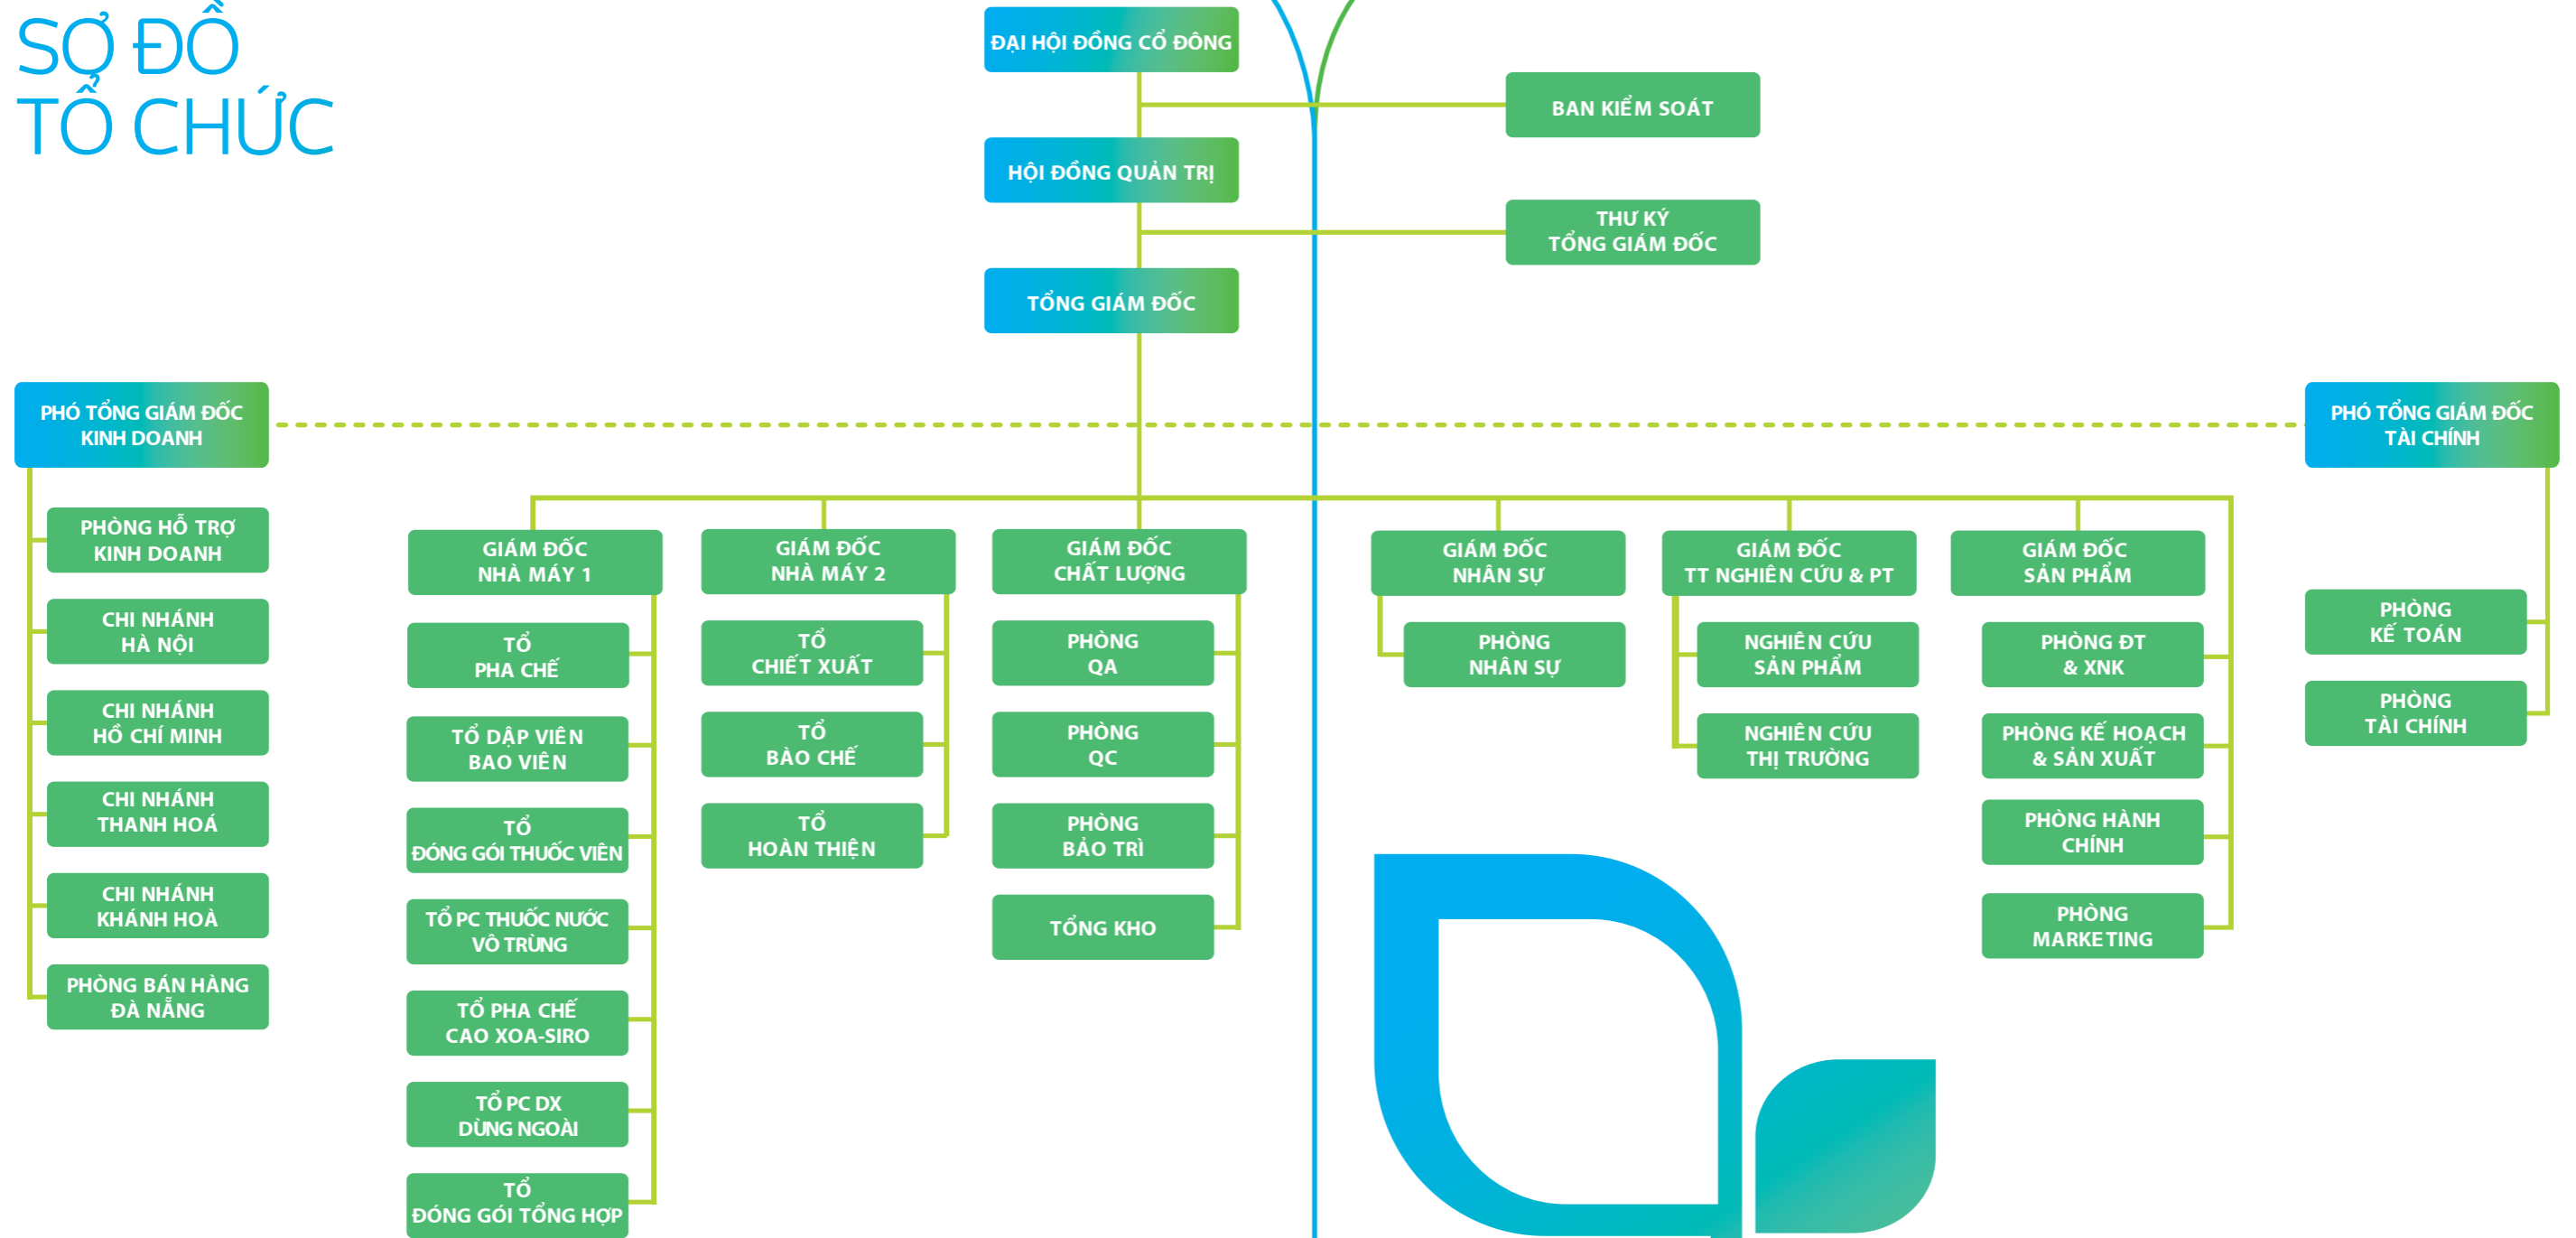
SƠ ĐỒ TỔ CHỨC

ĐẠI HỘI ĐỒNG CỔ ĐÔNG

BAN KIỂM SOÁT

HỘI ĐỒNG QUẢN TRỊ

THƯ KÝ TỔNG GIÁM ĐỐC

TỔNG GIÁM ĐỐC

PHÓ TỔNG GIÁM ĐỐC KINH DOANH

PHÓ TỔNG GIÁM ĐỐC TÀI CHÍNH

PHÒNG HỖ TRỢ KINH DOANH

CHI NHÁNH HÀ NỘI

CHI NHÁNH HỒ CHÍ MINH

CHI NHÁNH THANH HOÁ

CHI NHÁNH KHÁNH HOÀ

PHÒNG BÁN HÀNG ĐÀ NẴNG

GIÁM ĐỐC NHÀ MÁY 1

TỔ PHA CHẾ

TỔ DẬP VIÊN BAO VIÊN

TỔ ĐÓNG GÓI THUỐC VIÊN

TỔ PC THUỐC NƯỚC VÔ TRÙNG

TỔ PHA CHẾ CAO XOA-SIRO

TỔ PC DX DÙNG NGOÀI

TỔ ĐÓNG GÓI TỔNG HỢP

GIÁM ĐỐC NHÀ MÁY 2

TỔ CHIẾT XUẤT

TỔ BÀO CHẾ

TỔ HOÀN THIỆN

GIÁM ĐỐC CHẤT LƯỢNG

PHÒNG QA

PHÒNG QC

PHÒNG BẢO TRÌ

TỔNG KHO

GIÁM ĐỐC NHÂN SỰ

PHÒNG NHÂN SỰ

GIÁM ĐỐC TT NGHIÊN CỨU & PT

NGHIÊN CỨU SẢN PHẨM

NGHIÊN CỨU THỊ TRƯỜNG

GIÁM ĐỐC SẢN PHẨM

PHÒNG ĐT & XNK

PHÒNG KẾ HOẠCH & SẢN XUẤT

PHÒNG HÀNH CHÍNH

PHÒNG MARKETING

PHÒNG KẾ TOÁN

PHÒNG TÀI CHÍNH